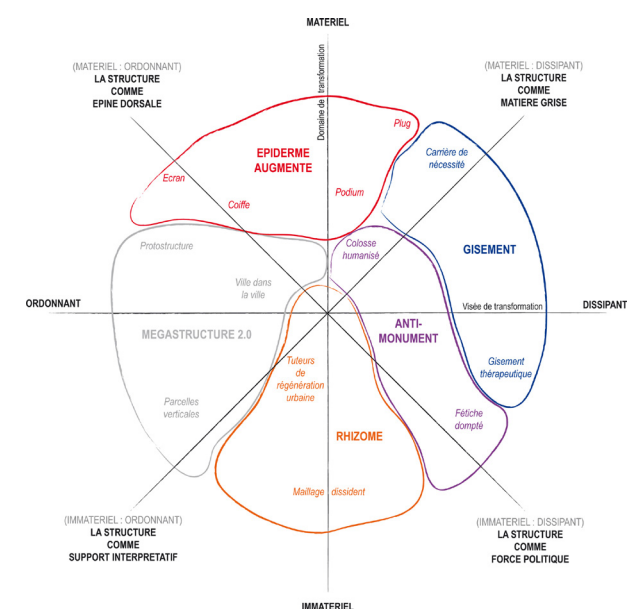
MATERIEL

(MATERIEL : ORDONNANT)
LA STRUCTURE
COMME
EPINE DORSALE

(MATERIEL : DISSIPANT)
LA STRUCTURE
COMME
MATIERE GRISE

Domaine de transformation

EPIDERME
AUGMENTE

Plug

Ecran

Coiffe

Podium

Carrière de nécessité

Protostructure

Colosse humanisé

GISEMENT

Ville dans la ville

ORDONNANT

Visée de transformation

DISSIPANT

MEGASTRUCTURE 2.0

ANTI-
MONUMENT

Tuteurs de régénération urbaine

Gisement thérapeutique

Parcelles verticales

Fétiche dompté

RHIZOME

Maillage dissident

(IMMATERIEL : ORDONNANT)
LA STRUCTURE
COMME
SUPPORT INTERPRETATIF

(IMMATERIEL : DISSIPANT)
LA STRUCTURE
COMME
FORCE POLITIQUE

IMMATERIEL